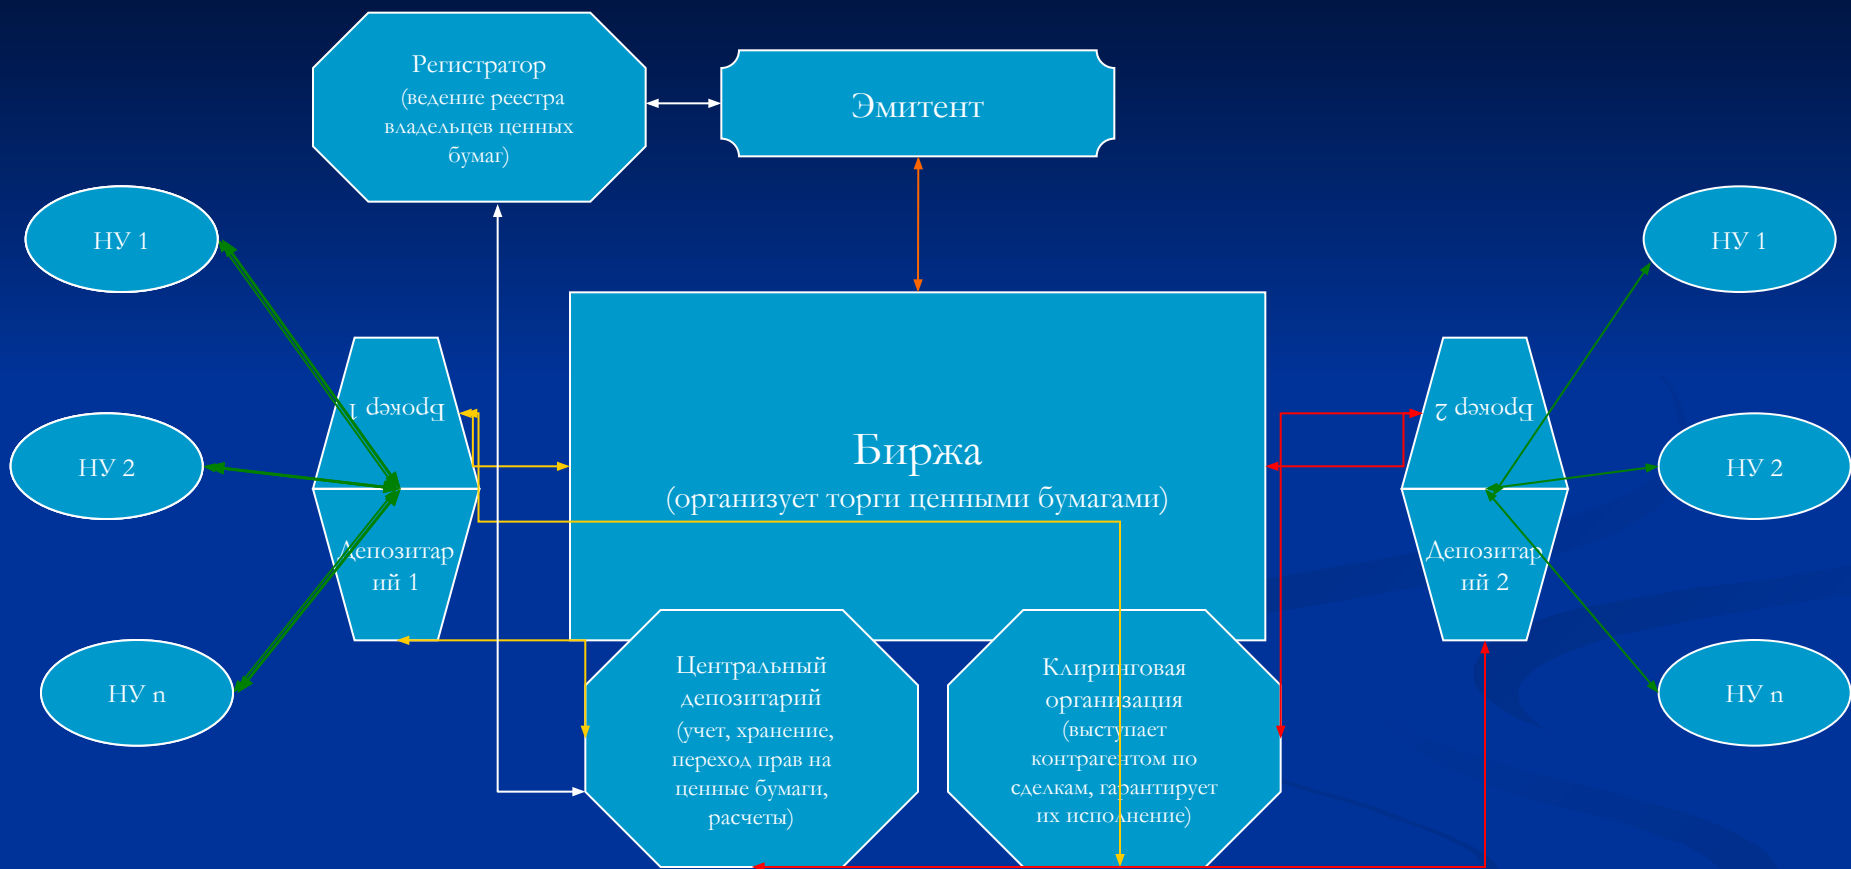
Регистратор (ведение реестра владельцев ценных бумаг)

Эмитент

НУ 1

НУ 2

НУ n

Брокер 1

Депозитарий 1

Биржа
(организует торги ценными бумагами)

Брокер 2

Депозитарий 2

НУ 1

НУ 2

НУ n

Центральный депозитарий (учет, хранение, переход прав на ценные бумаги, расчеты)

Клиринговая организация (выступает контрагентом по сделкам, гарантирует их исполнение)